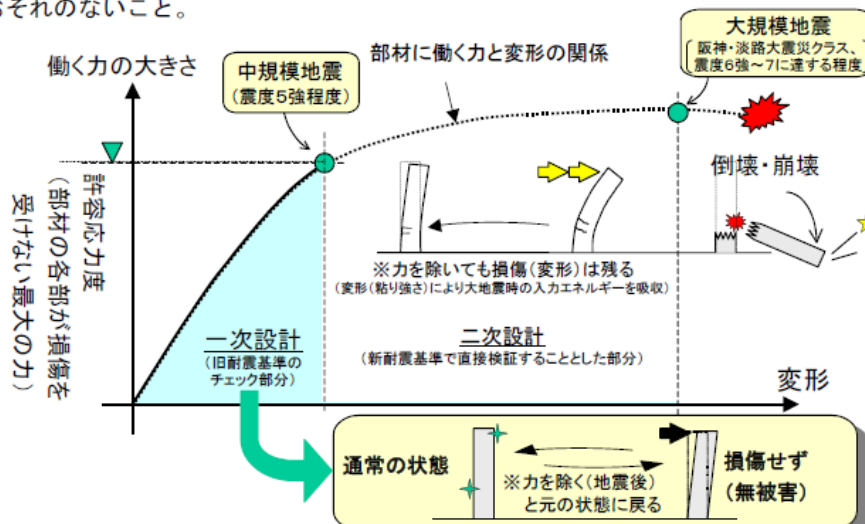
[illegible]それのないこと。

働く力の大きさ

中規模地震
(震度5強程度)

部材に働く力と変形の関係

大規模地震
(阪神・淡路大震災クラス、震度6強～7に達する程度)

許容応力度
(部材の各部が損傷を受けない最大の力)

倒壊・崩壊

※力を除いても損傷(変形)は残る
(変形(粘り強さ)により大地震時の入力エネルギーを吸収)

一次設計
(旧耐震基準のチェック部分)

二次設計
(新耐震基準で直接検証することとした部分)

変形

通常の状態

※力を除く(地震後)と元の状態に戻る

損傷せず
(無被害)